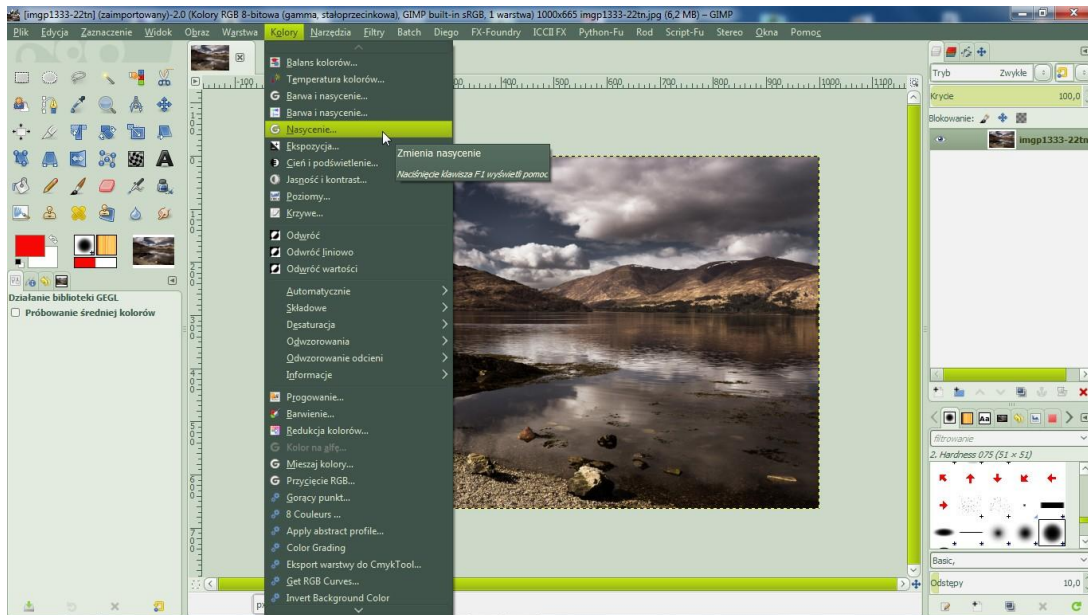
[imgp1333-22tn] (zaimportowany)-2.0 (Kolory RGB 8-bitowa (gamma, stałoprzecinkowa), GIMP built-in sRGB, 1 warstwa) 1000x665 imgp1333-22tn.jpg (6,2 MB) – GIMP

Plik Edycja Zaznaczenie Widok Obraz Warstwa Kolory Narzędzia Filtry Batch Diego FX-Foundry ICCII FX Python-Fu Rod Script-Fu Stereo Okna Pomoc

Balans kolorów...
Temperatura kolorów...
Barwa i nasycenie...
Barwa i nasycenie...
Nasycenie...
Ekspozycja...
Cień i podświetlenie...
Jasność i kontrast...
Poziomy...
Krzywe...
Odwróć
Odwróć liniowo
Odwróć wartości
Automatycznie
Składowe
Desaturacja
Odwzorowania
Odwzorowanie odcieni
Informacje
Progowanie...
Barwienie...
Redukcja kolorów...
Kolor na alfę...
Mieszaj kolory...
Przycięcie RGB...
Gorący punkt...
8 Couleurs ...
Apply abstract profile...
Color Grading
Eksport warstwy do CmykTool...
Get RGB Curves...
Invert Background Color

Zmienia nasycenie
Naciśnięcie klawisza F1 wyświetli pomoc

Działanie biblioteki GEGL
Próbowanie średniej kolorów

Tryb Zwykłe
Krycie 100,0
Blokowanie:
imgp1333-22tn
filtrowanie
2. Hardness 075 (51 × 51)
Basic,
Odstępy 10,0